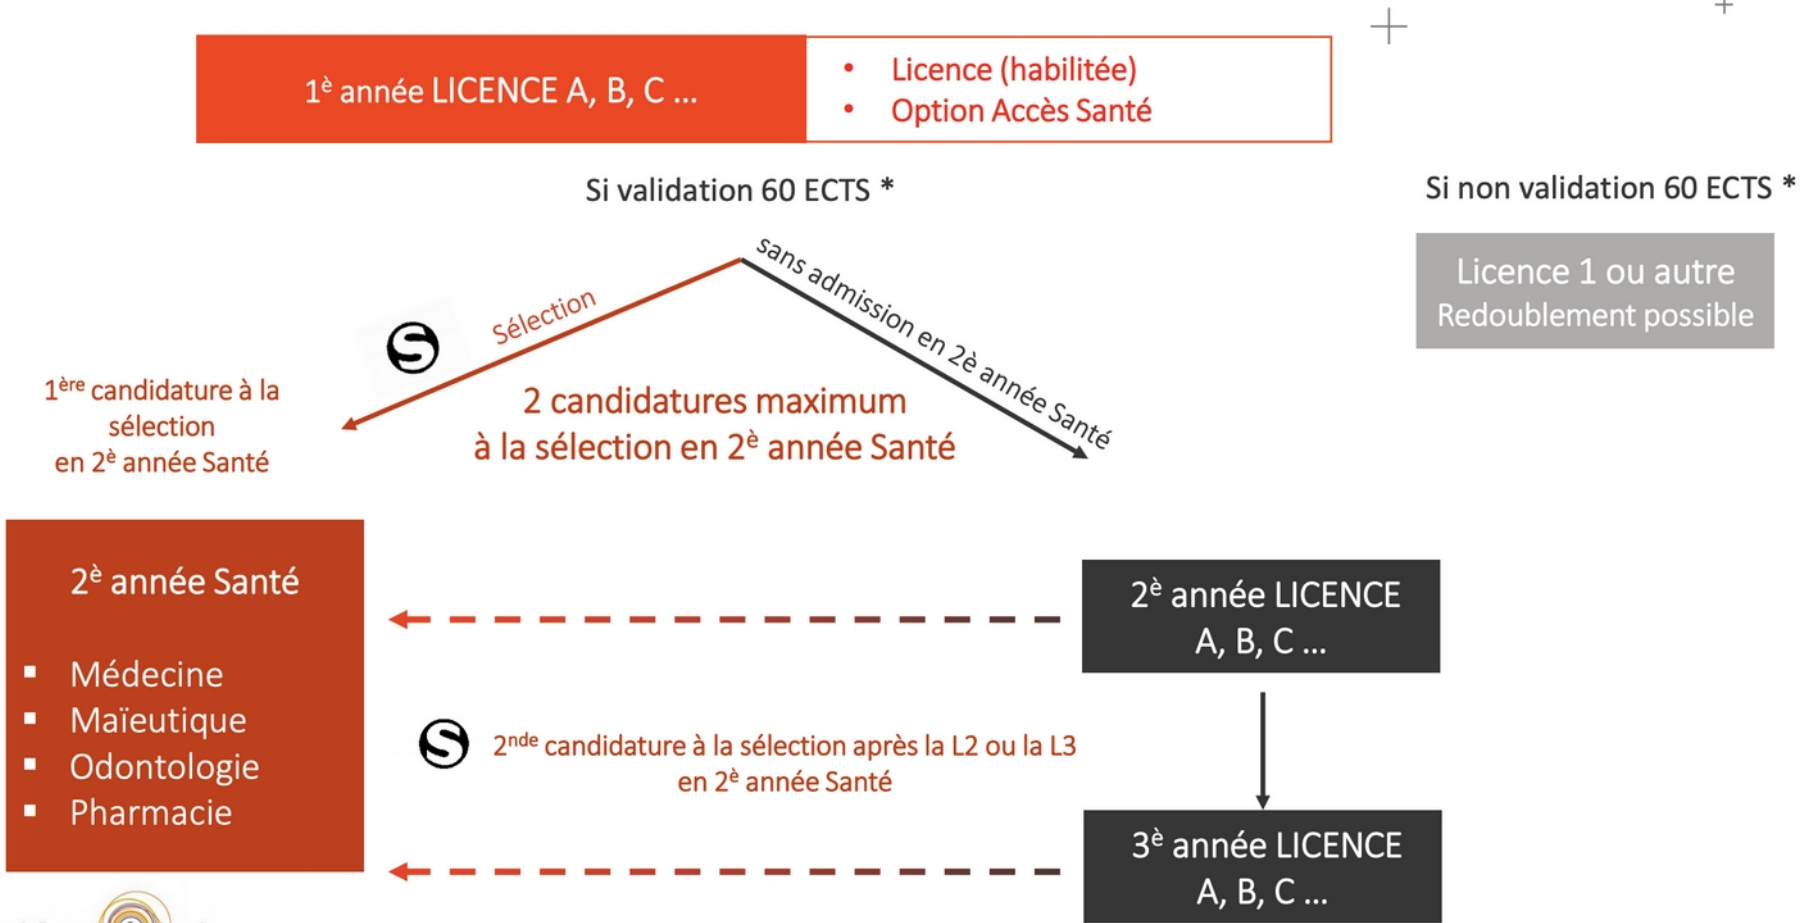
1$^{è}$ année LICENCE A, B, C ...

- Licence (habilitée)
- Option Accès Santé

Si validation 60 ECTS *

Si non validation 60 ECTS *

Licence 1 ou autre
Redoublement possible

Sélection

sans admission en 2è année Santé

1$^{ère}$ candidature à la sélection en 2$^{è}$ année Santé

2 candidatures maximum à la sélection en 2$^{è}$ année Santé

2$^{è}$ année Santé

- Médecine
- Maïeutique
- Odontologie
- Pharmacie

2$^{è}$ année LICENCE A, B, C ...

2$^{nde}$ candidature à la sélection après la L2 ou la L3 en 2$^{è}$ année Santé

3$^{è}$ année LICENCE A, B, C ...